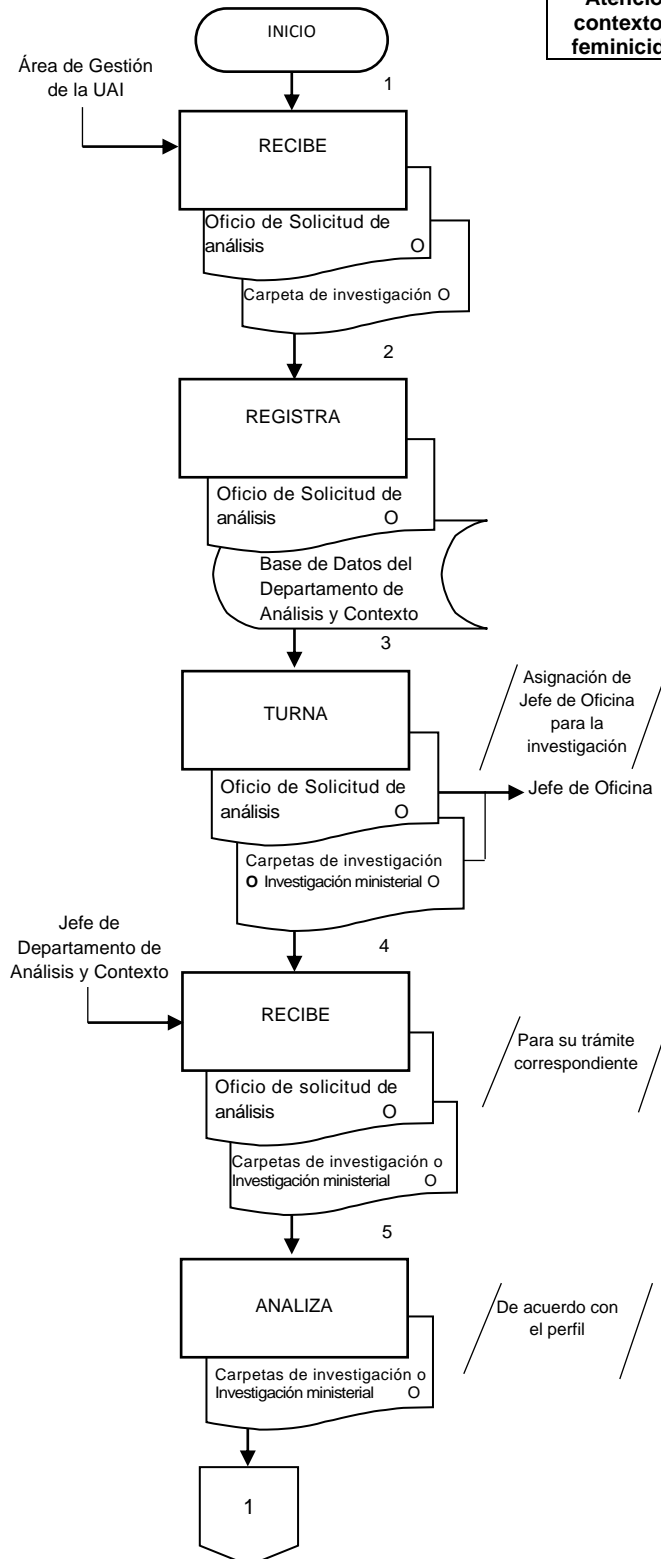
Atenció
contexto
feminicid

INICIO

Área de Gestión de la UAI

1

RECIBE

Oficio de Solicitud de análisis O

Carpeta de investigación O

2

REGISTRA

Oficio de Solicitud de análisis O

Base de Datos del Departamento de Análisis y Contexto

3

TURNA

Asignación de Jefe de Oficina para la investigación

Oficio de Solicitud de análisis O

Jefe de Oficina

Carpetas de investigación O Investigación ministerial O

Jefe de Departamento de Análisis y Contexto

4

RECIBE

Para su trámite correspondiente

Oficio de solicitud de análisis O

Carpetas de investigación o Investigación ministerial O

5

ANALIZA

De acuerdo con el perfil

Carpetas de investigación o Investigación ministerial O

1